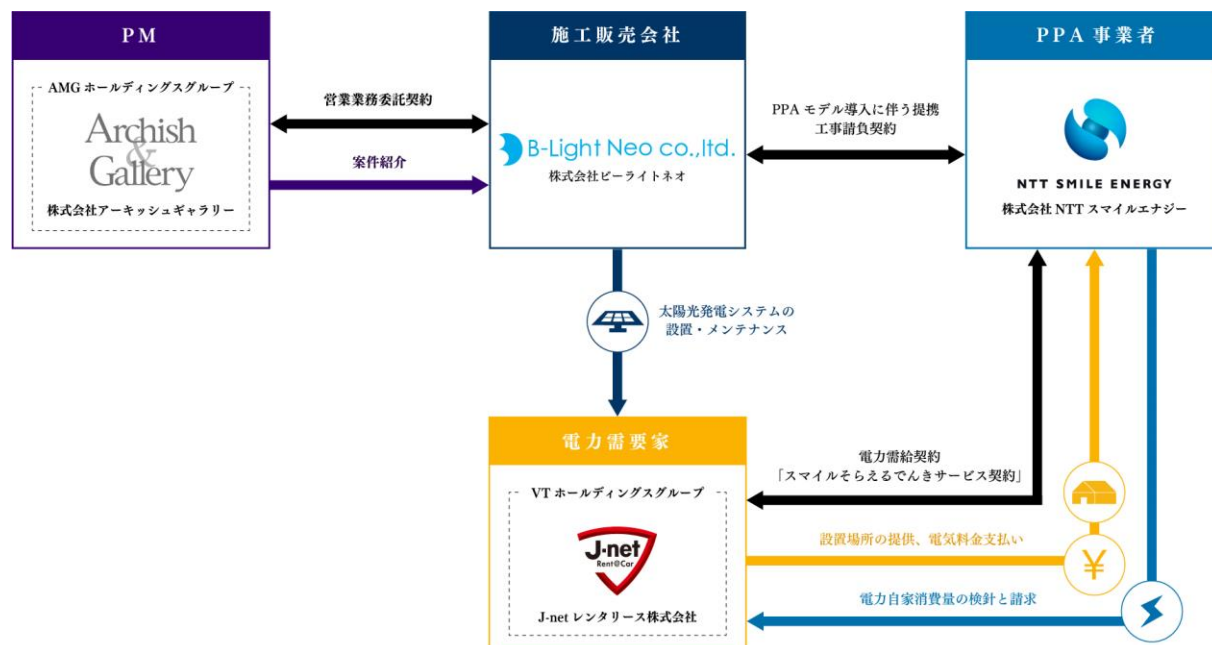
PM

AMG ホールディングスグループ

Archish & Gallery

株式会社アーキッシュギャラリー

営業業務委託契約

案件紹介

施工販売会社

B-Light Neo co.,ltd.

株式会社ビーライトネオ

PPA モデル導入に伴う提携工事請負契約

PPA 事業者

NTT SMILE ENERGY

株式会社 NTT スマイルエナジー

太陽光発電システムの設置・メンテナンス

電力需要家

VT ホールディングスグループ

J-net Rent@Car

J-net レンタリース株式会社

電力需給契約
「スマイルそらえるでんきサービス契約」

設置場所の提供、電気料金支払い

¥

電力自家消費量の検針と請求